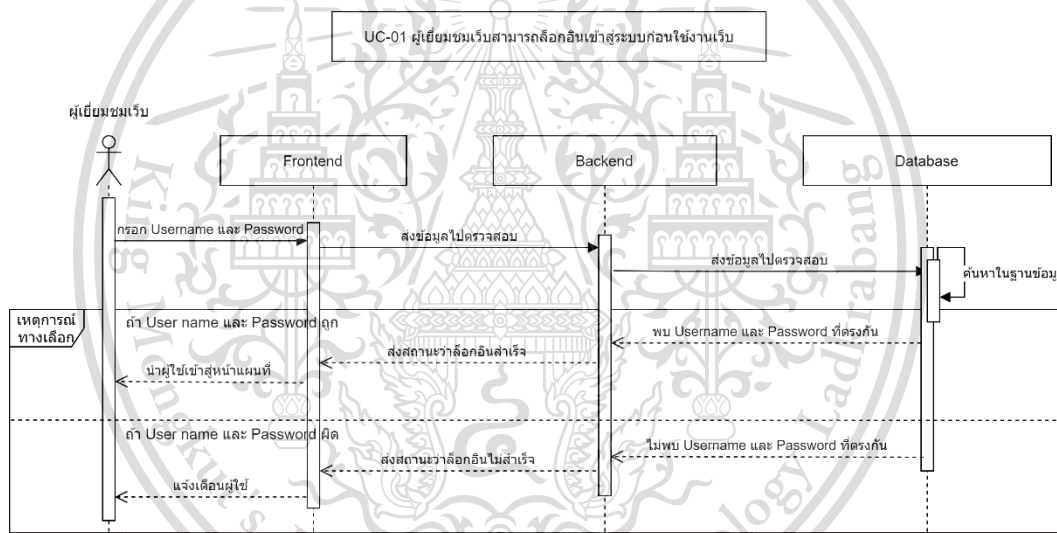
UC-01 ผู้เยี่ยมชมเว็บสามารถล็อกอินเข้าสู่ระบบก่อนใช้งานเว็บ

ผู้เยี่ยมชมเว็บ

Frontend

Backend

Database

กรอก Username และ Password

ส่งข้อมูลไปตรวจสอบ

ส่งข้อมูลไปตรวจสอบ

ค้นหาในฐานข้อมู

เหตุการณ์ทางเลือก

ถ้า User name และ Password ถูก

พบ Username และ Password ที่ตรงกัน

ส่งสถานะว่าล็อกอินสำเร็จ

นำผู้ใช้เข้าสู่หน้าแผนที่

ถ้า User name และ Password ผิด

ไม่พบ Username และ Password ที่ตรงกัน

ส่งสถานะว่าล็อกอินไม่สำเร็จ

แจ้งเตือนผู้ใช้